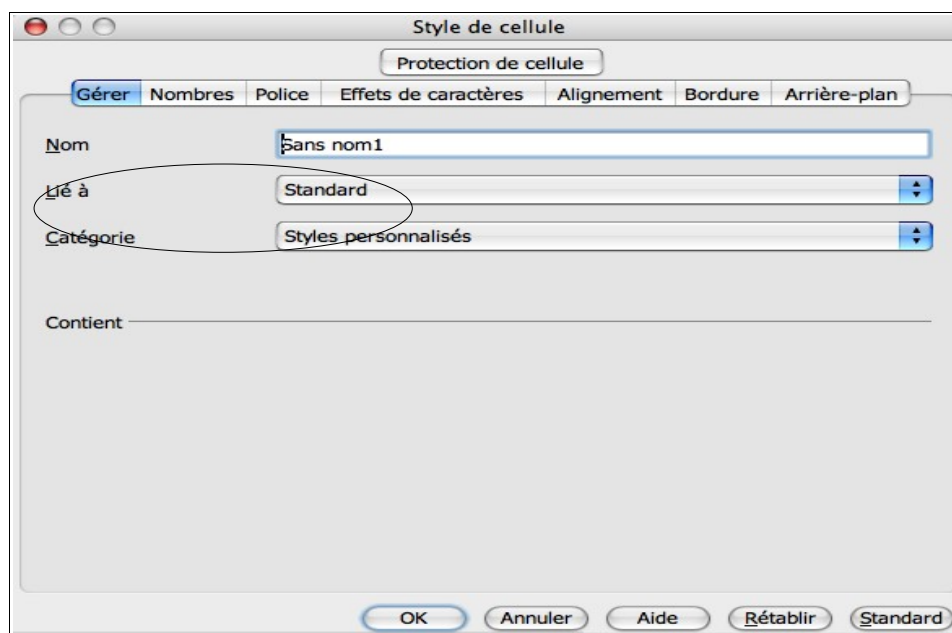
Style de cellule

Protection de cellule

Gérer | Nombres | Police | Effets de caractères | Alignement | Bordure | Arrière-plan

Nom
Sans nom1

Lié à
Standard

Catégorie
Styles personnalisés

Contient

OK
Annuler
Aide
Rétablir
Standard